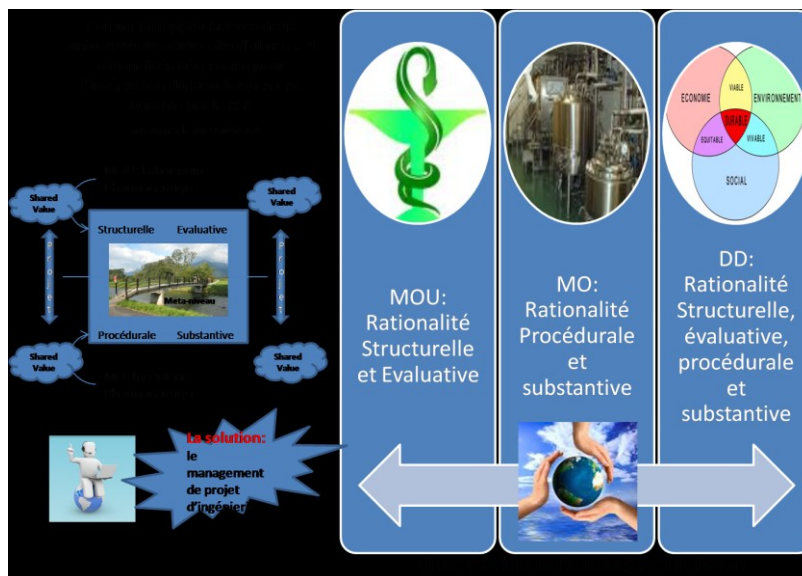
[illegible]

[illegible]

Shared Value

Shared Value

Structurelle

Evaluative

projet

projet

Méta-niveau

Procédurale

Substantive

Shared Value

Shared Value

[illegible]

La solution: le management de projet d'ingénier

MOU: Rationalité Structurelle et Evaluative

MO: Rationalité Procédurale et substantive

ECONOMIE

VIABLE

ENVIRONNEMENT

DURABLE

EQUITABLE

VIVABLE

SOCIAL

DD: Rationalité Structurelle, évaluative, procédurale et substantive